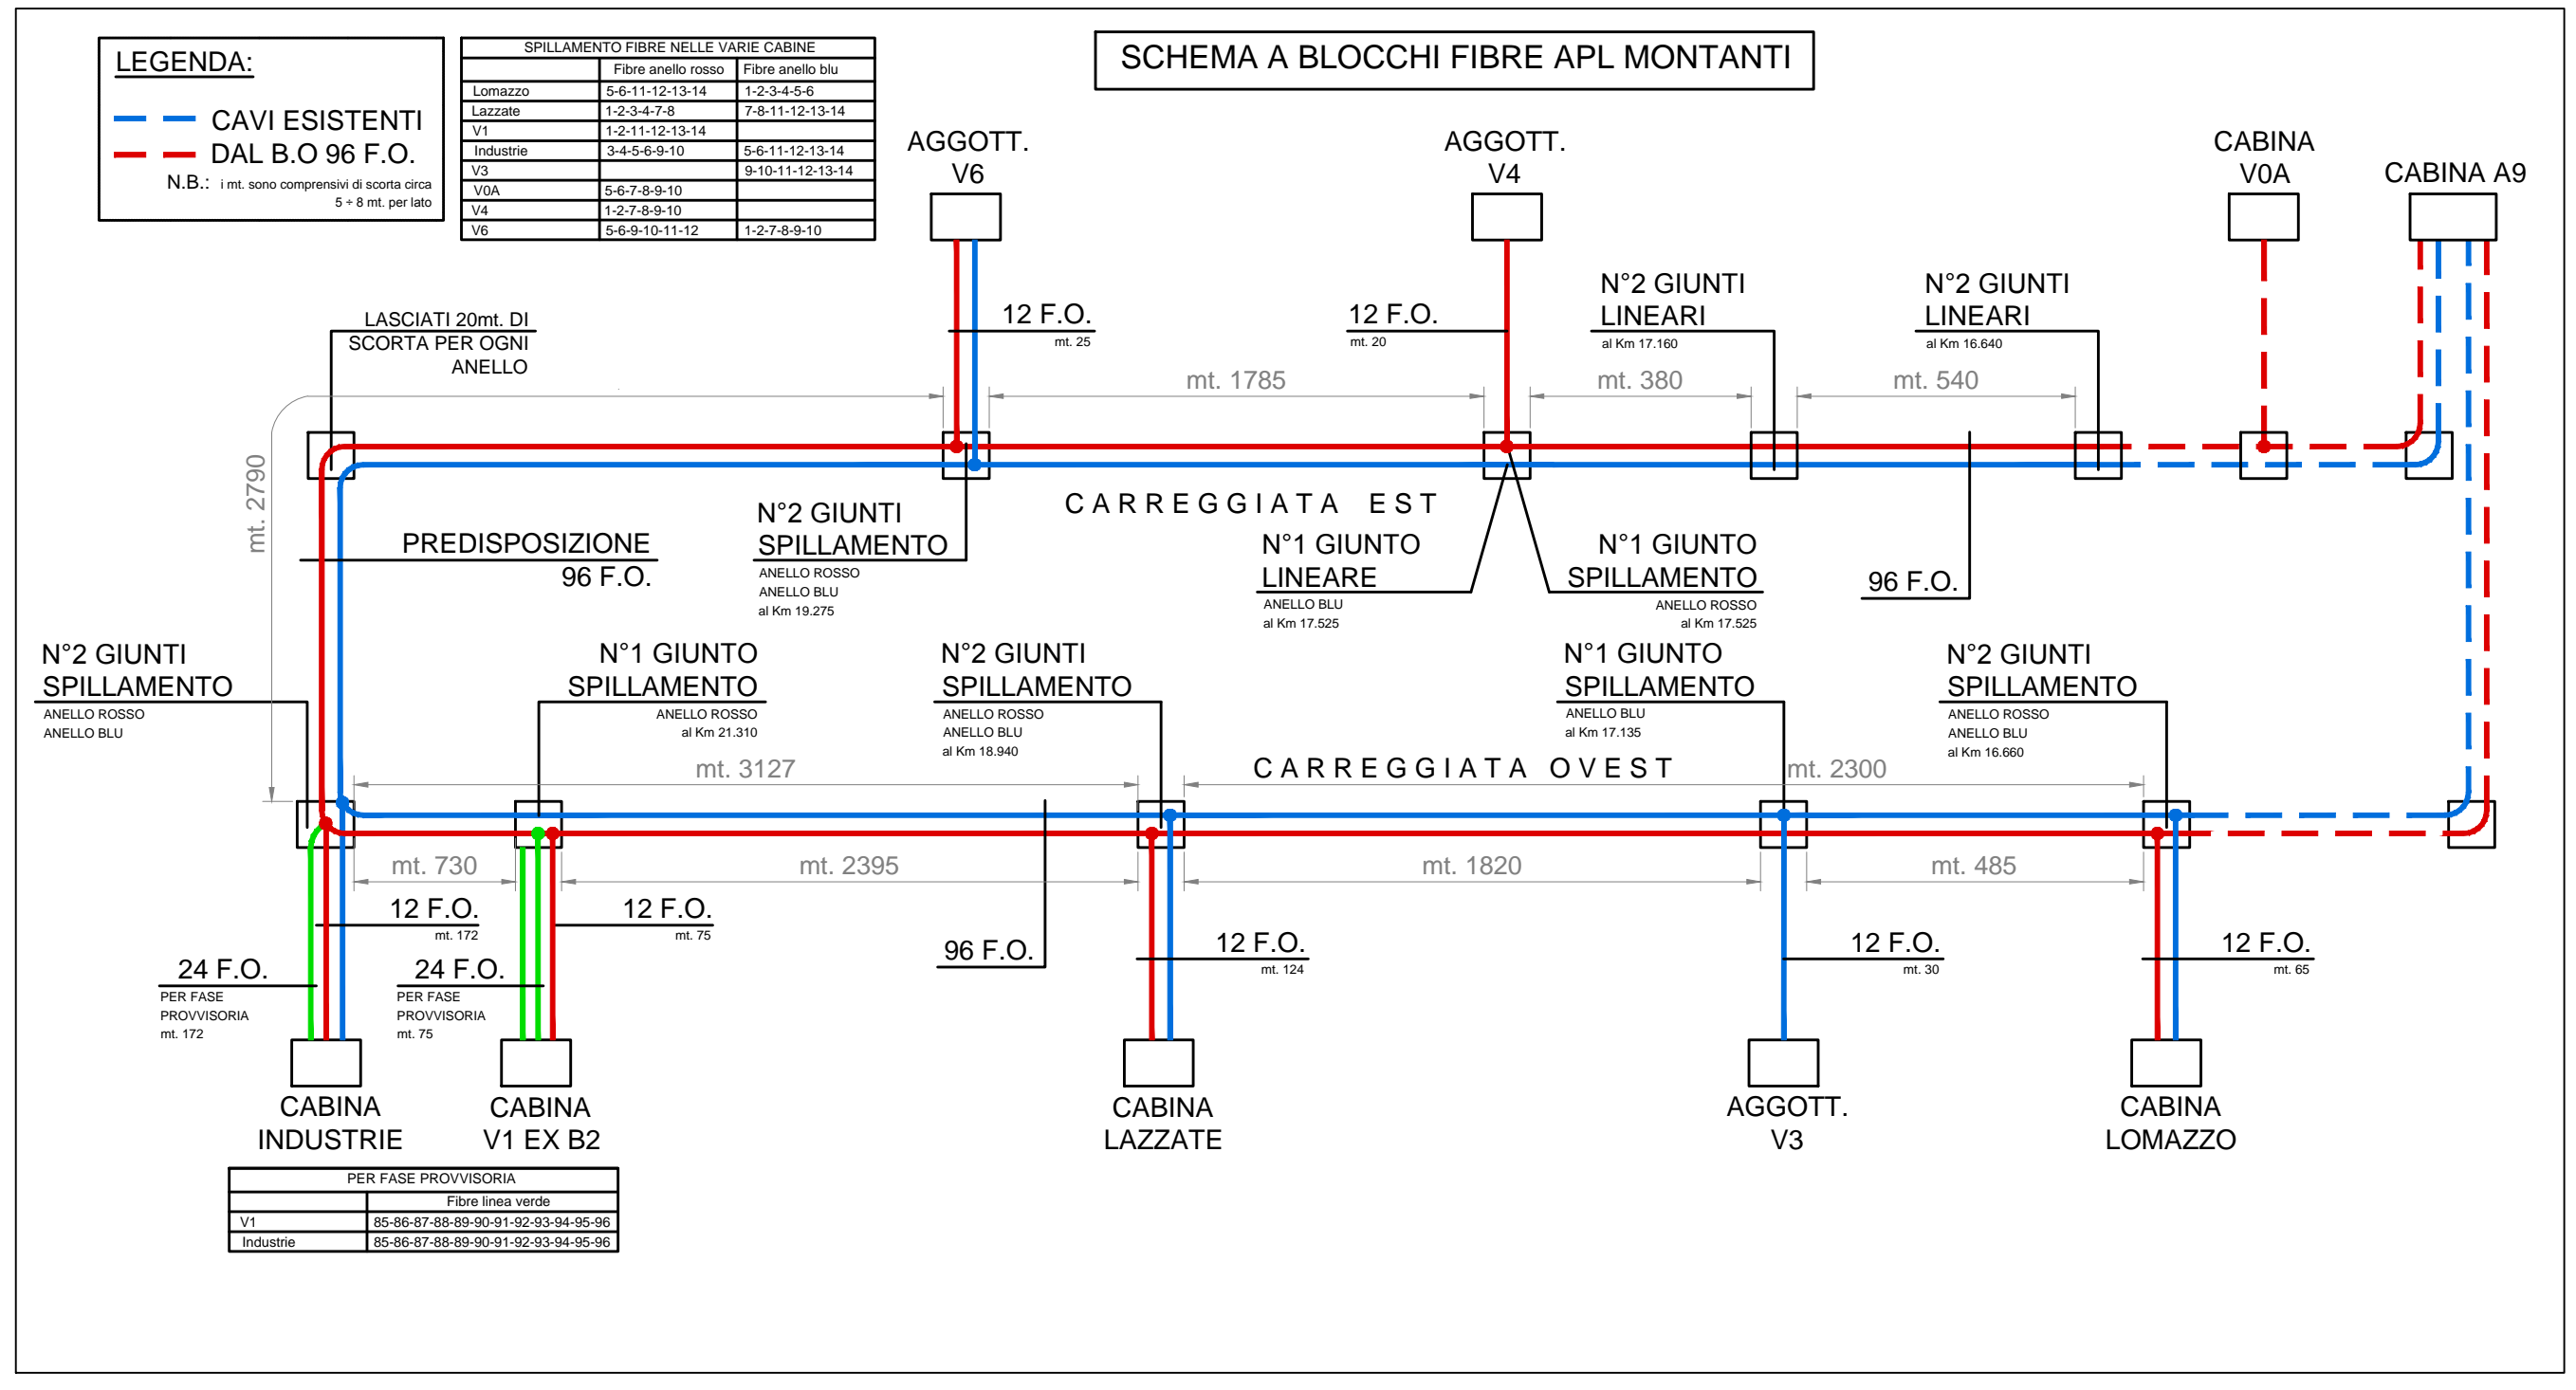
LEGENDA:

CAVI ESISTENTI
DAL B.O 96 F.O.
N.B.: i mt. sono comprensivi di scorta circa 5 ÷ 8 mt. per lato

SPILLAMENTO FIBRE NELLE VARIE CABINE

| | Fibre anello rosso | Fibre anello blu |
|---|---|---|
| Lomazzo | 5-6-11-12-13-14 | 1-2-3-4-5-6 |
| Lazzate | 1-2-3-4-7-8 | 7-8-11-12-13-14 |
| V1 | 1-2-11-12-13-14 | |
| Industrie | 3-4-5-6-9-10 | 5-6-11-12-13-14 |
| V3 | | 9-10-11-12-13-14 |
| V0A | 5-6-7-8-9-10 | |
| V4 | 1-2-7-8-9-10 | |
| V6 | 5-6-9-10-11-12 | 1-2-7-8-9-10 |

SCHEMA A BLOCCHI FIBRE APL MONTANTI

AGGOTT. V6
AGGOTT. V4
CABINA V0A
CABINA A9

LASCIATI 20mt. DI SCORTA PER OGNI ANELLO

12 F.O. mt. 25
12 F.O. mt. 20
N°2 GIUNTI LINEARI al Km 17.160
N°2 GIUNTI LINEARI al Km 16.640

mt. 1785
mt. 380
mt. 540
mt. 2790

CARREGGIATA EST

PREDISPOSIZIONE 96 F.O.
N°2 GIUNTI SPILLAMENTO ANELLO ROSSO ANELLO BLU al Km 19.275
N°1 GIUNTO LINEARE ANELLO BLU al Km 17.525
N°1 GIUNTO SPILLAMENTO ANELLO ROSSO al Km 17.525
96 F.O.

N°2 GIUNTI SPILLAMENTO ANELLO ROSSO ANELLO BLU
N°1 GIUNTO SPILLAMENTO ANELLO ROSSO al Km 21.310
N°2 GIUNTI SPILLAMENTO ANELLO ROSSO ANELLO BLU al Km 18.940
N°1 GIUNTO SPILLAMENTO ANELLO BLU al Km 17.135
N°2 GIUNTI SPILLAMENTO ANELLO ROSSO ANELLO BLU al Km 16.660

mt. 3127
CARREGGIATA OVEST
mt. 2300

mt. 730
mt. 2395
mt. 1820
mt. 485

12 F.O. mt. 172
12 F.O. mt. 75
96 F.O.
12 F.O. mt. 124
12 F.O. mt. 30
12 F.O. mt. 65
24 F.O. PER FASE PROVVISORIA mt. 172
24 F.O. PER FASE PROVVISORIA mt. 75

CABINA INDUSTRIE
CABINA V1 EX B2
CABINA LAZZATE
AGGOTT. V3
CABINA LOMAZZO

PER FASE PROVVISORIA

| | Fibre linea verde |
|---|---|
| V1 | 85-86-87-88-89-90-91-92-93-94-95-96 |
| Industrie | 85-86-87-88-89-90-91-92-93-94-95-96 |